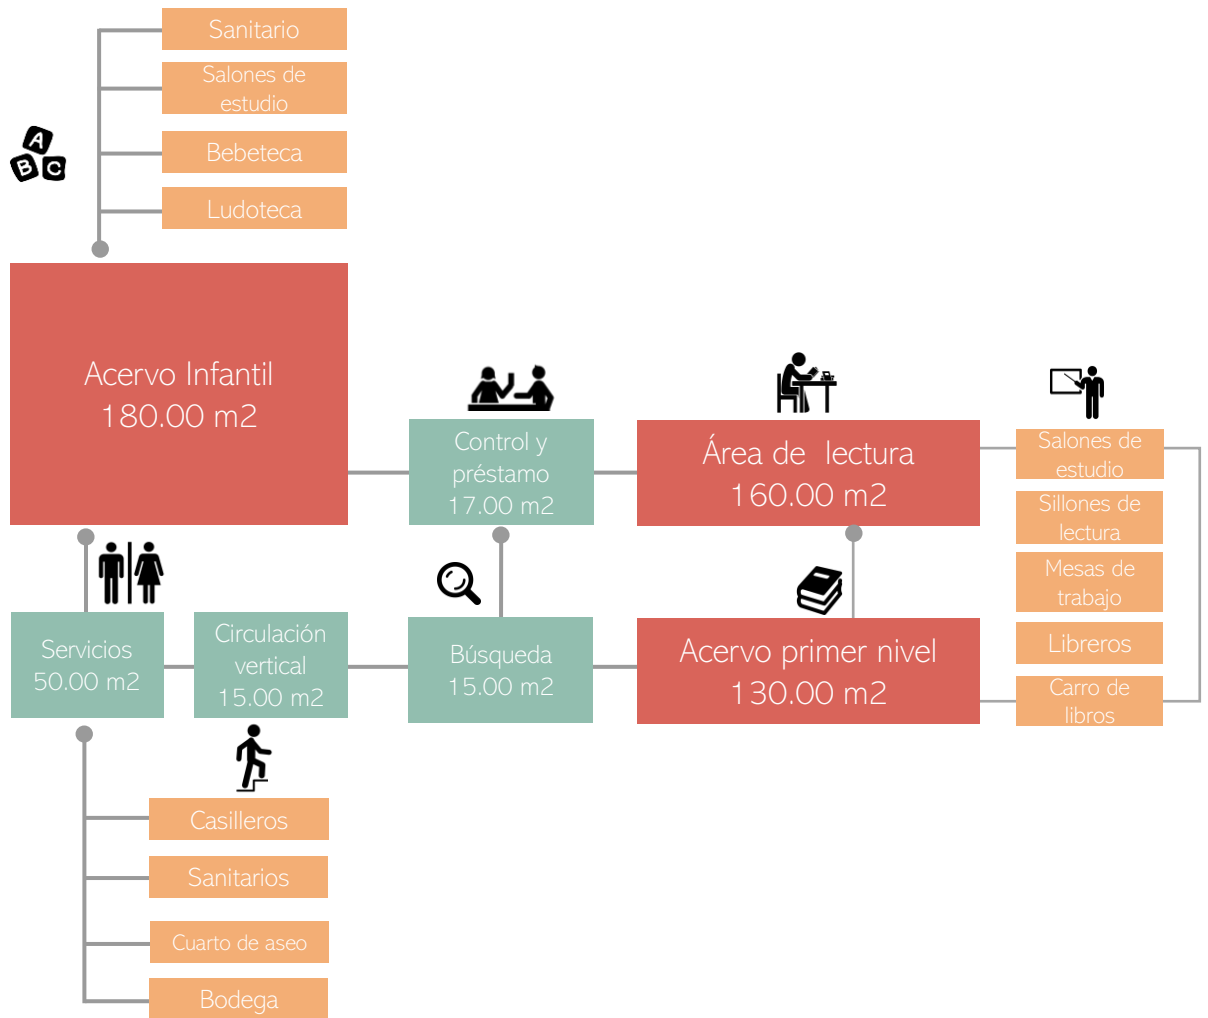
Sanitario

Salones de estudio

Bebeteca

Ludoteca

Acervo Infantil
180.00 m2

Control y préstamo
17.00 m2

Área de lectura
160.00 m2

Salones de estudio

Sillones de lectura

Mesas de trabajo

Libreros

Carro de libros

Servicios
50.00 m2

Circulación vertical
15.00 m2

Búsqueda
15.00 m2

Acervo primer nivel
130.00 m2

Casilleros

Sanitarios

Cuarto de aseo

Bodega